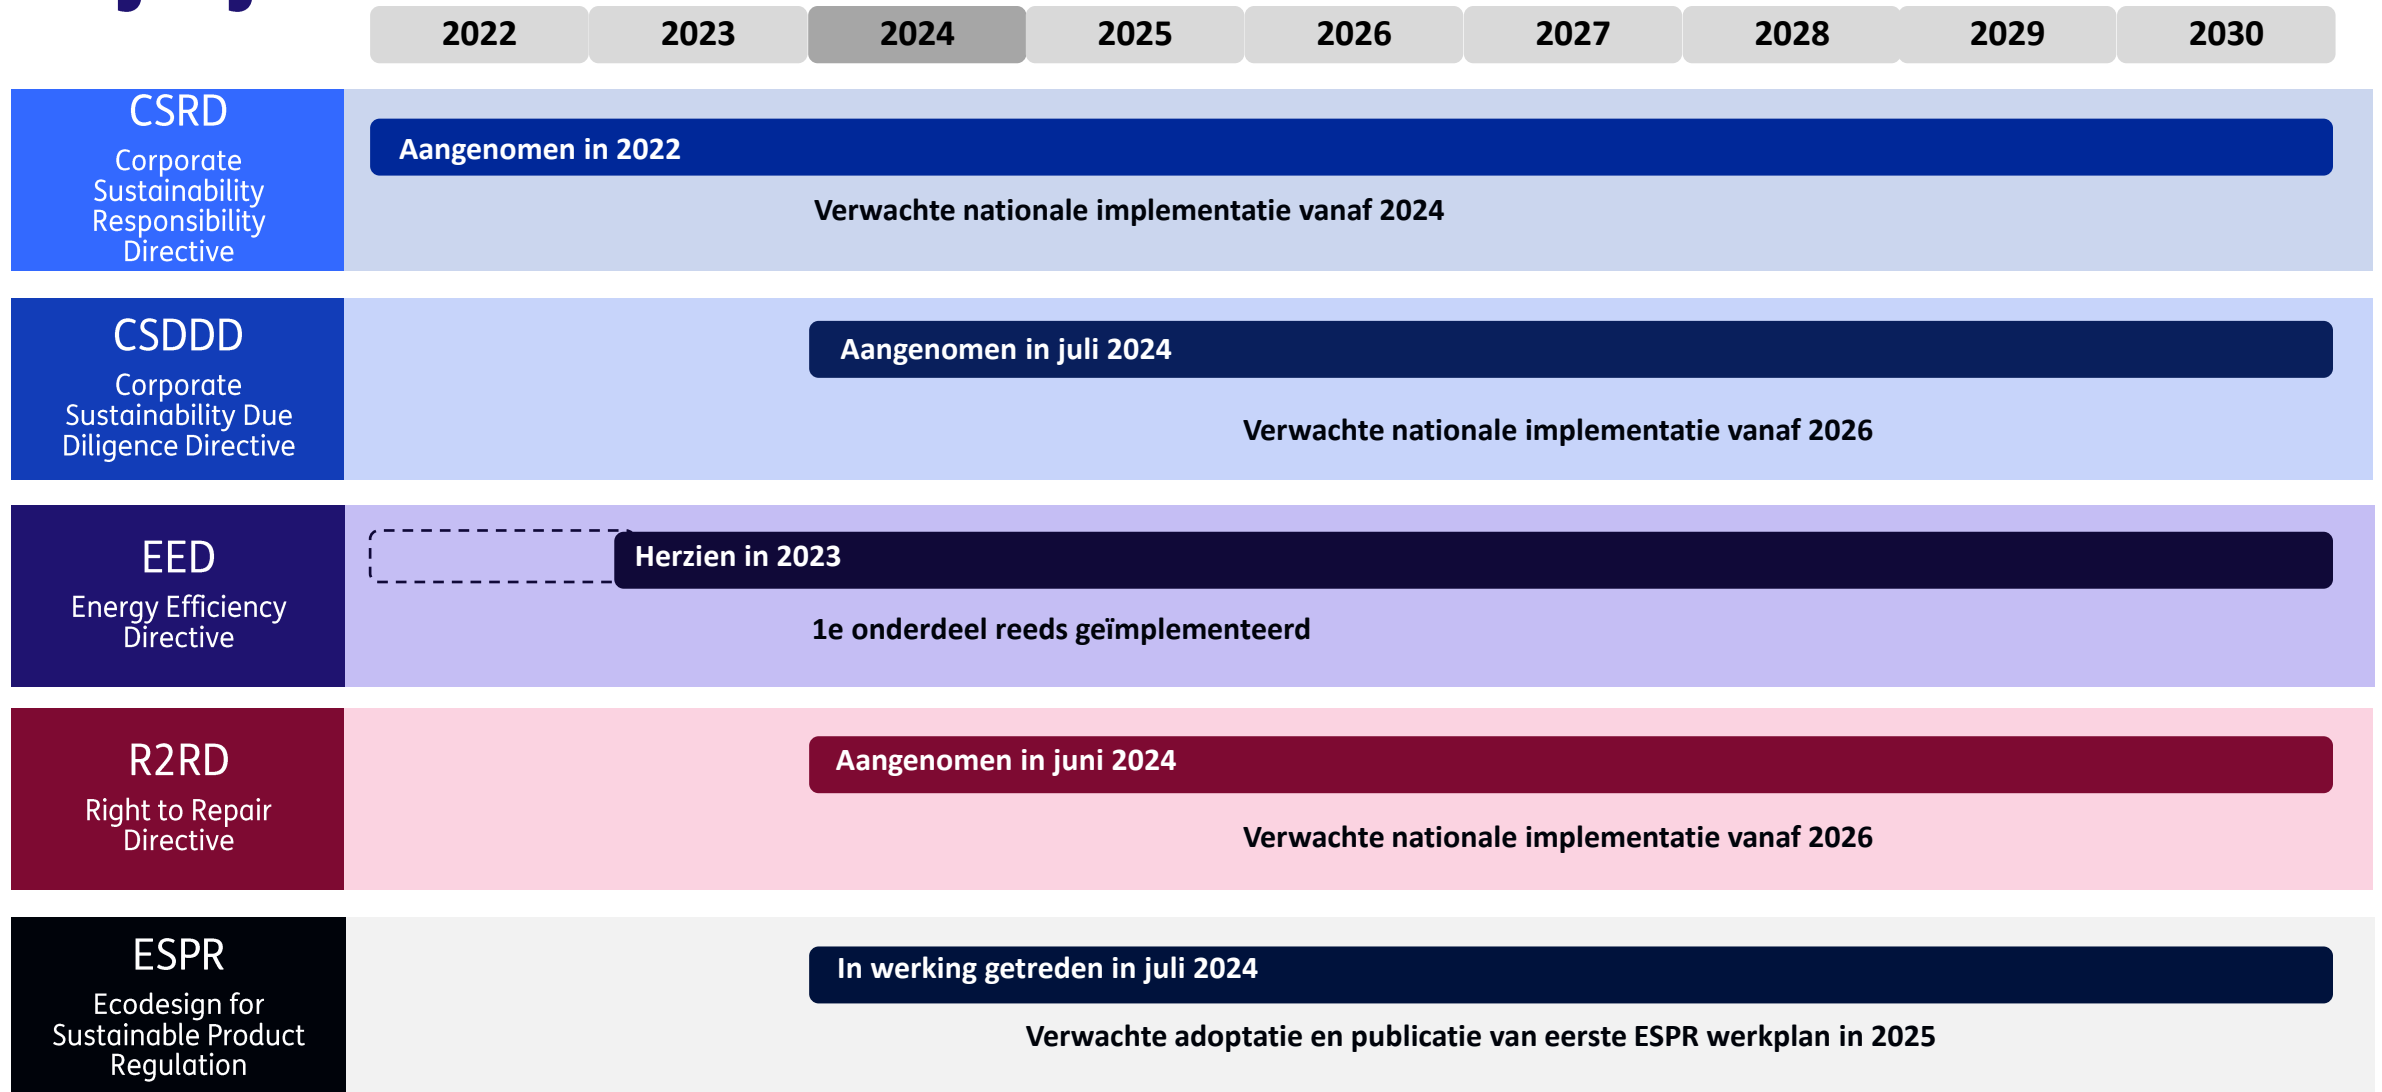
| 2022 | 2023 | 2024 | 2025 | 2026 | 2027 | 2028 | 2029 | 2030 |
|---|---|---|---|---|---|---|---|---|

CSRD
Corporate Sustainability Responsibility Directive

Aangenomen in 2022

Verwachte nationale implementatie vanaf 2024

CSDDD
Corporate Sustainability Due Diligence Directive

Aangenomen in juli 2024

Verwachte nationale implementatie vanaf 2026

EED
Energy Efficiency Directive

Herzien in 2023

1e onderdeel reeds geïmplementeerd

R2RD
Right to Repair Directive

Aangenomen in juni 2024

Verwachte nationale implementatie vanaf 2026

ESPR
Ecodesign for Sustainable Product Regulation

In werking getreden in juli 2024

Verwachte adoptatie en publicatie van eerste ESPR werkplan in 2025